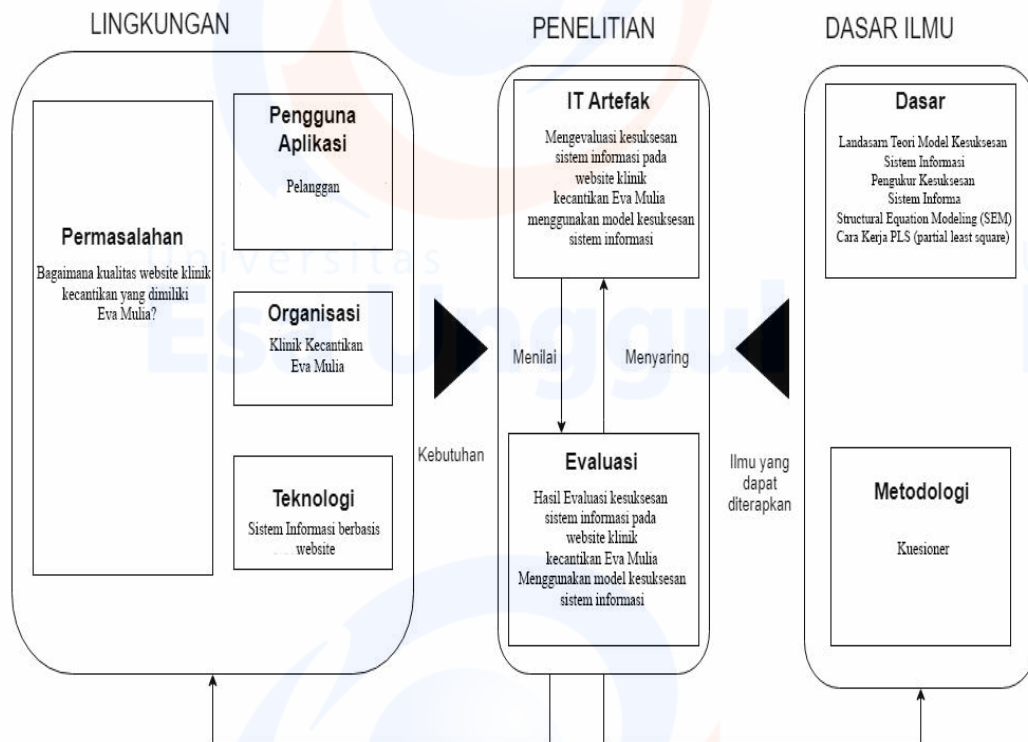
LINGKUNGAN

Permasalahan

Bagaimana kualitas website klinik kecantikan yang dimiliki Eva Mulia?

Pengguna Aplikasi

Pelanggan

Organisasi

Klinik Kecantikan Eva Mulia

Teknologi

Sistem Informasi berbasis website

Kebutuhan

PENELITIAN

IT Artefak

Mengevaluasi kesuksesan sistem informasi pada website klinik kecantikan Eva Mulia menggunakan model kesuksesan sistem informasi

Menilai

Menyaring

Evaluasi

Hasil Evaluasi kesuksesan sistem informasi pada website klinik kecantikan Eva Mulia Menggunakan model kesuksesan sistem informasi

Ilmu yang dapat diterapkan

DASAR ILMU

Dasar

Landasam Teori Model Kesuksesan Sistem Informasi
Pengukur Kesuksesan Sistem Informa
Structural Equation Modeling (SEM)
Cara Kerja PLS (partial least square)

Metodologi

Kuesioner

Universitas Esa Unggul